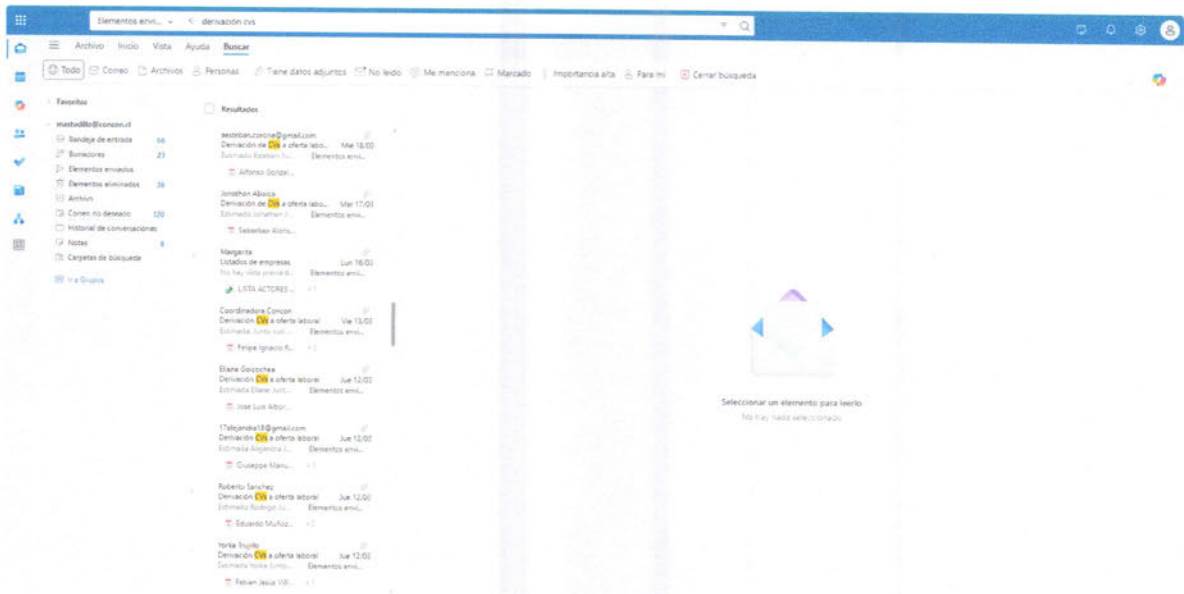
Elementos envi... derivación cvs

Archivo Inicio Vista Ayuda Buscar

Todo Correo Archivos Personas Tiene datos adjuntos No leído Me menciona Marcado Importancia alta Para mí Cerrar búsqueda

Favoritos

mastudillo@concon.cl
Bandeja de entrada 66
Borradores 23
Elementos enviados
Elementos eliminados 36
Archivo
Correo no deseado 120
Historial de conversaciones
Notas 9
Carpetas de búsqueda
Ir a Grupos

Resultados

sesteban.corona@gmail.com
Derivación de CVs a oferta labo... Mié 18/03
Estimado Esteban (... Elementos envi...
Alfonso Gonzal...

Jonathan Abarca
Derivación de CVs a oferta labo... Mar 17/03
Estimado Jonathan (... Elementos envi...
Sebastian Alons...

Margarita
Listados de empresas Lun 16/03
No hay vista previa d... Elementos envi...
LISTA ACTORES ... +1

Coordinadora Concon
Derivación CVs a oferta laboral Vie 13/03
Estimada Junto sus... Elementos envi...
Felipe Ignacio R... +3

Eliana Goicochea
Derivación CVs a oferta laboral Jue 12/03
Estimada Eliana Junt... Elementos envi...
Jose Luis Arbor...

17alejandra18@gmail.com
Derivación CVs a oferta laboral Jue 12/03
Estimada Alejandra (... Elementos envi...
Giuseppe Manu... +1

Roberto Sanchez
Derivación CVs a oferta laboral Jue 12/03
Estimado Rodrigo Ju... Elementos envi...
Eduardo Muñoz... +2

Yorka Trujillo
Derivación CVs a oferta laboral Jue 12/03
Estimada Yorka Junto... Elementos envi...
Fabian Jesus Vill... +1

Seleccionar un elemento para leerlo
No hay nada seleccionado